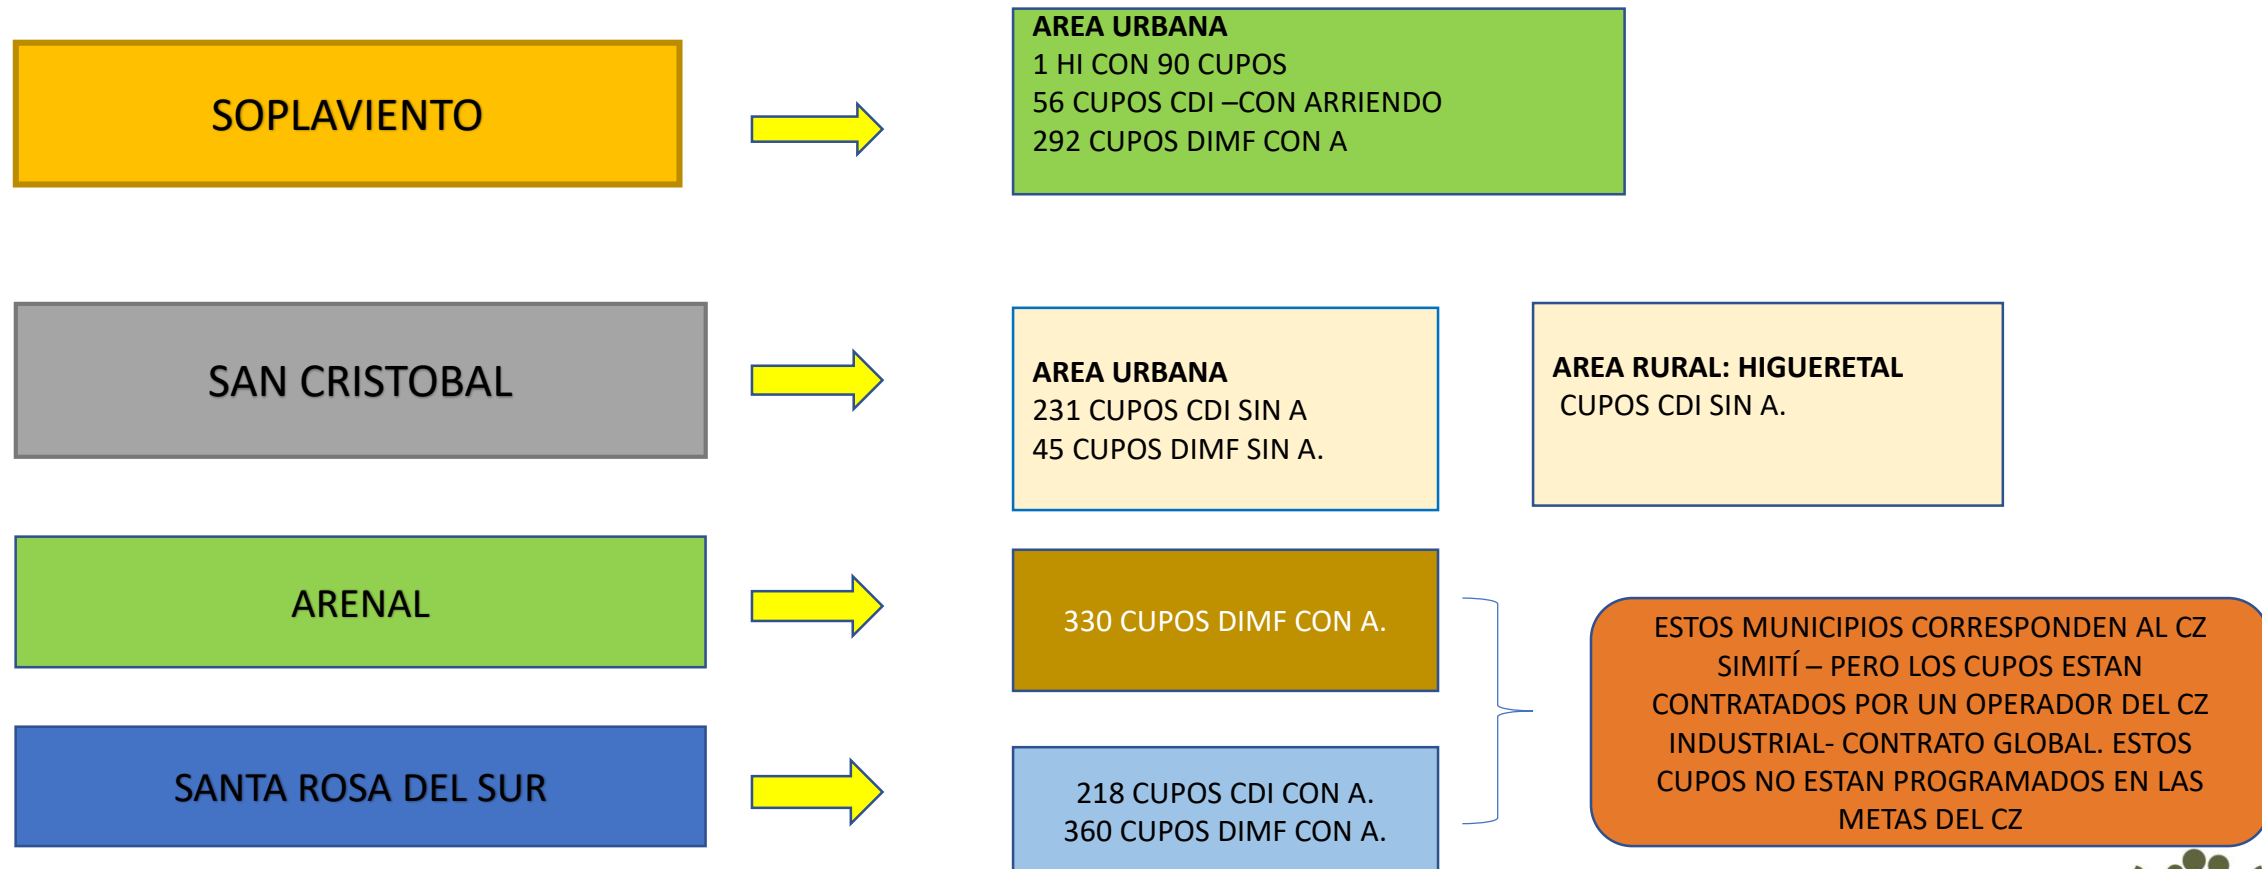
SOPLAVIENTO

AREA URBANA
1 HI CON 90 CUPOS
56 CUPOS CDI –CON ARRIENDO
292 CUPOS DIMF CON A

SAN CRISTOBAL

AREA URBANA
231 CUPOS CDI SIN A
45 CUPOS DIMF SIN A.

AREA RURAL: HIGUERETAL
CUPOS CDI SIN A.

ARENAL

330 CUPOS DIMF CON A.

SANTA ROSA DEL SUR

218 CUPOS CDI CON A.
360 CUPOS DIMF CON A.

ESTOS MUNICIPIOS CORRESPONDEN AL CZ SIMITÍ – PERO LOS CUPOS ESTAN CONTRATADOS POR UN OPERADOR DEL CZ INDUSTRIAL- CONTRATO GLOBAL. ESTOS CUPOS NO ESTAN PROGRAMADOS EN LAS METAS DEL CZ